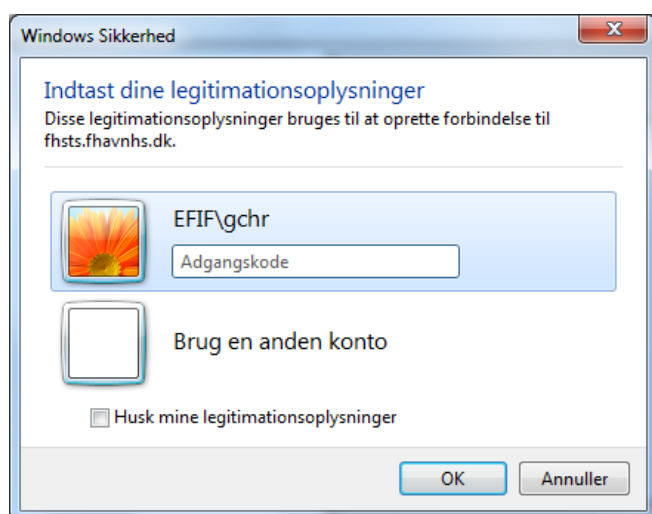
Windows Sikkerhed

Indtast dine legitimationsoplysninger

Disse legitimationsoplysninger bruges til at oprette forbindelse til fhsts.fhavnhs.dk.

EFIF\gchr

Adgangskode

Brug en anden konto

Husk mine legitimationsoplysninger

OK

Annuller